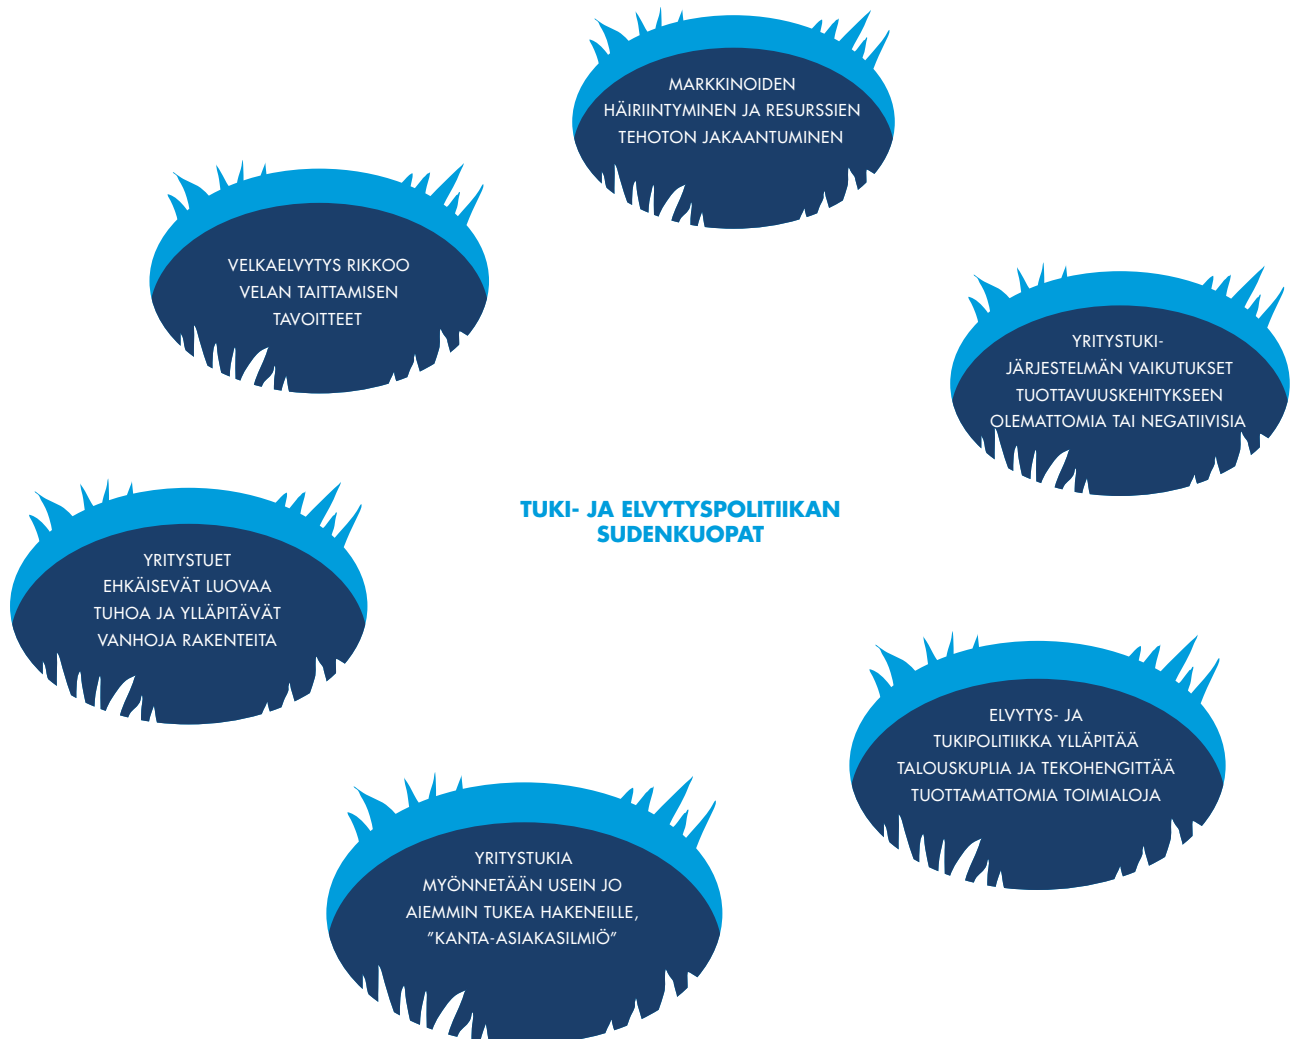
MARKKINOIDEN HÄIRIINTYMINEN JA RESURSSIEN TEHOTON JAKAANTUMINEN

VELKAELVYTYS RIKKOO VELAN TAITTAMISEN TAVOITTEET

YRITYSTUKI-JÄRJESTELMÄN VAIKUTUKSET TUOTTAVUUSKEHITYKSEEN OLEMATTOMIA TAI NEGATIIVISIA

TUKI- JA ELVYTYSPOLITIIKAN SUDENKUOPAT

YRITYSTUET EHKÄISEVÄT LUOVAA TUHOA JA YLLÄPITÄVÄT VANHOJA RAKENTEITA

ELVYTYS- JA TUKIPOLITIIKKA YLLÄPITÄÄ TALOUSKUPLIA JA TEKOHENGITTÄÄ TUOTTAMATTOMIA TOIMIALOJA

YRITYSTUKIA MYÖNNETÄÄN USEIN JO AIEMMIN TUKEA HAKENEILLE, ”KANTA-ASIAKASILMIÖ”